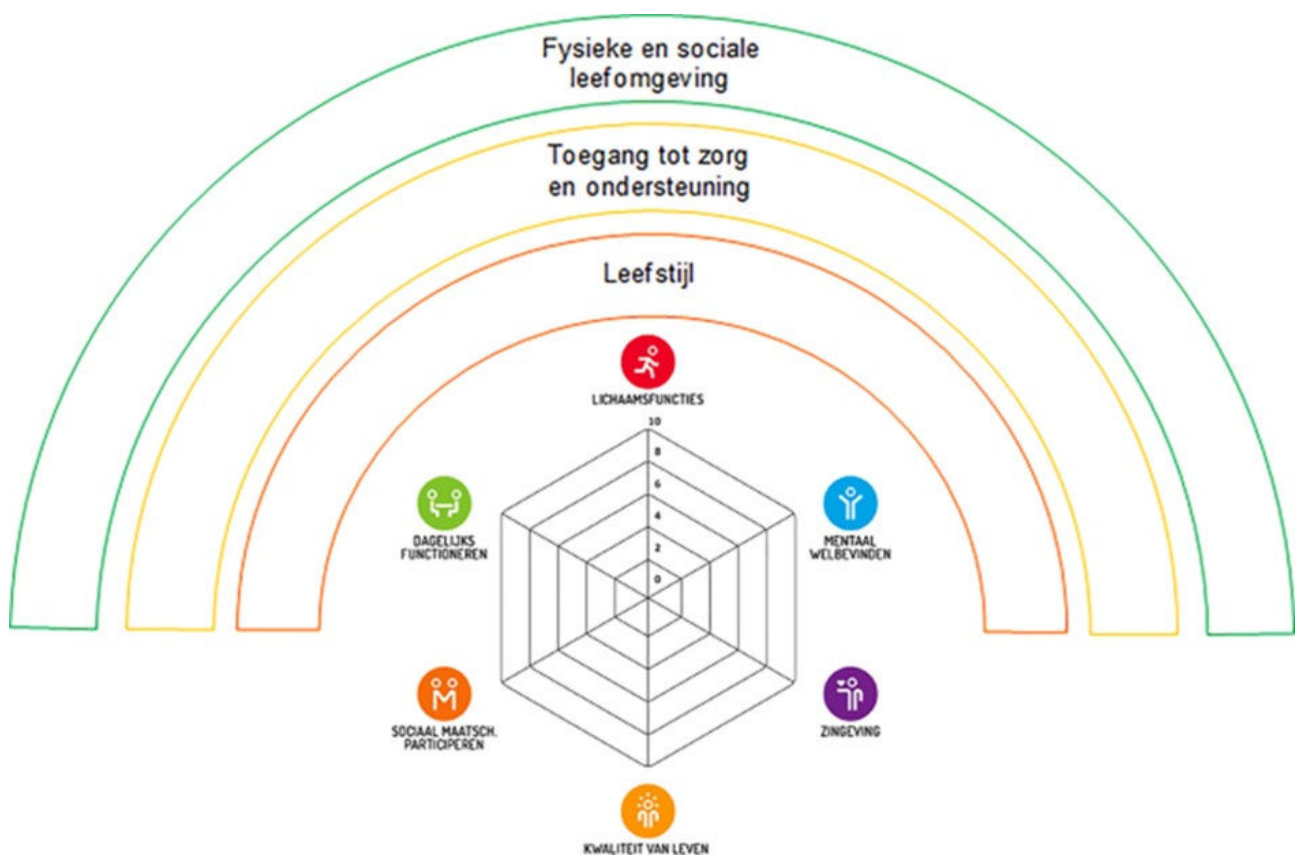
Fysieke en sociale leefomgeving

Toegang tot zorg en ondersteuning

Leefstijl

LICHAAMSFUNCTIES

10
8
6
4
2
0

MENTAAL WELBEVINDEN

ZINGEVING

KWALITEIT VAN LEVEN

SOCIAAL MAATSCH. PARTICIPEREN

DAGELIJKS FUNCTIONEREN